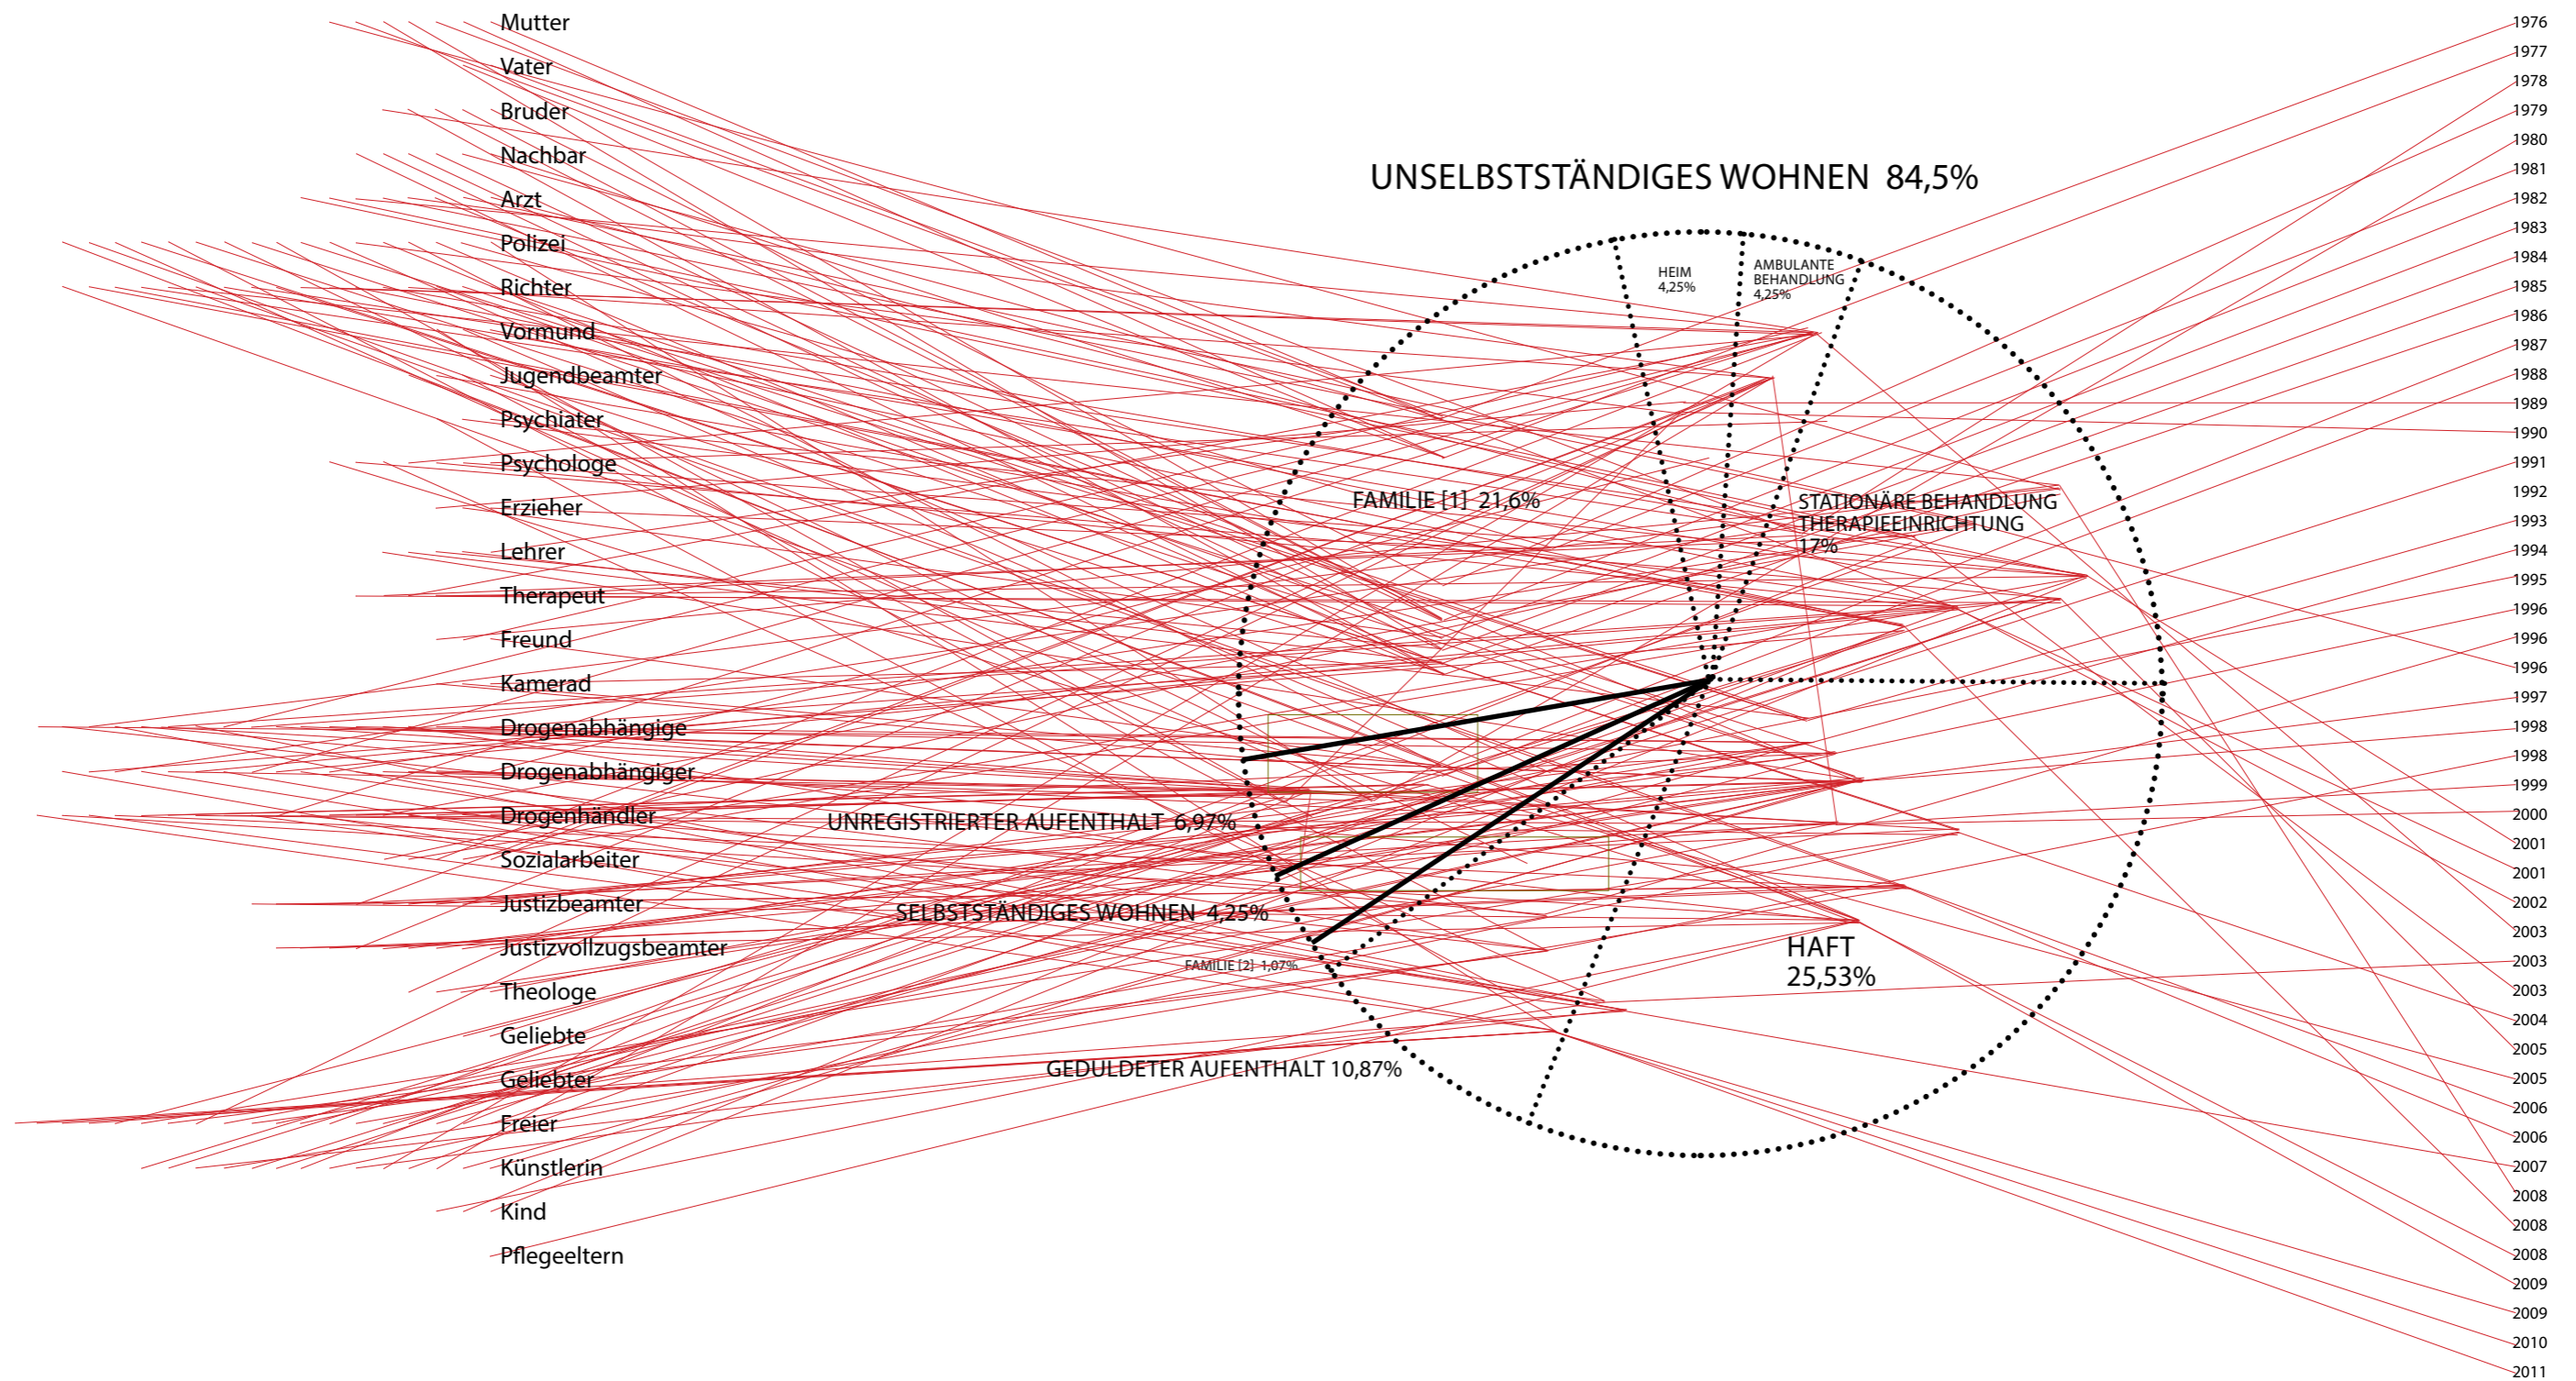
Mutter
Vater
Bruder
Nachbar
Arzt
Polizei
Richter
Vormund
Jugendbeamter
Psychiater
Psychologe
Erzieher
Lehrer
Therapeut
Freund
Kamerad
Drogenabhängige
Drogenabhängiger
Drogenhändler
Sozialarbeiter
Justizbeamter
Justizvollzugsbeamter
Theologe
Geliebte
Geliebter
Freier
Künstlerin
Kind
Pflegeeltern

UNSELBSTSTÄNDIGES WOHNEN 84,5%

HEIM 4,25%

AMBULANTE BEHANDLUNG 4,25%

FAMILIE [1] 21,6%

STATIONÄRE BEHANDLUNG THERAPIEEINRICHTUNG 17%

UNREGISTRIERTER AUFENTHALT 6,97%

SELBSTSTÄNDIGES WOHNEN 4,25%

FAMILIE [2] 1,07%

HAFT 25,53%

GEDULDETER AUFENTHALT 10,87%

1976
1977
1978
1979
1980
1981
1982
1983
1984
1985
1986
1987
1988
1989
1990
1991
1992
1993
1994
1995
1996
1996
1996
1997
1998
1998
1999
2000
2001
2001
2002
2003
2003
2003
2004
2005
2005
2006
2006
2007
2008
2008
2008
2009
2009
2010
2011